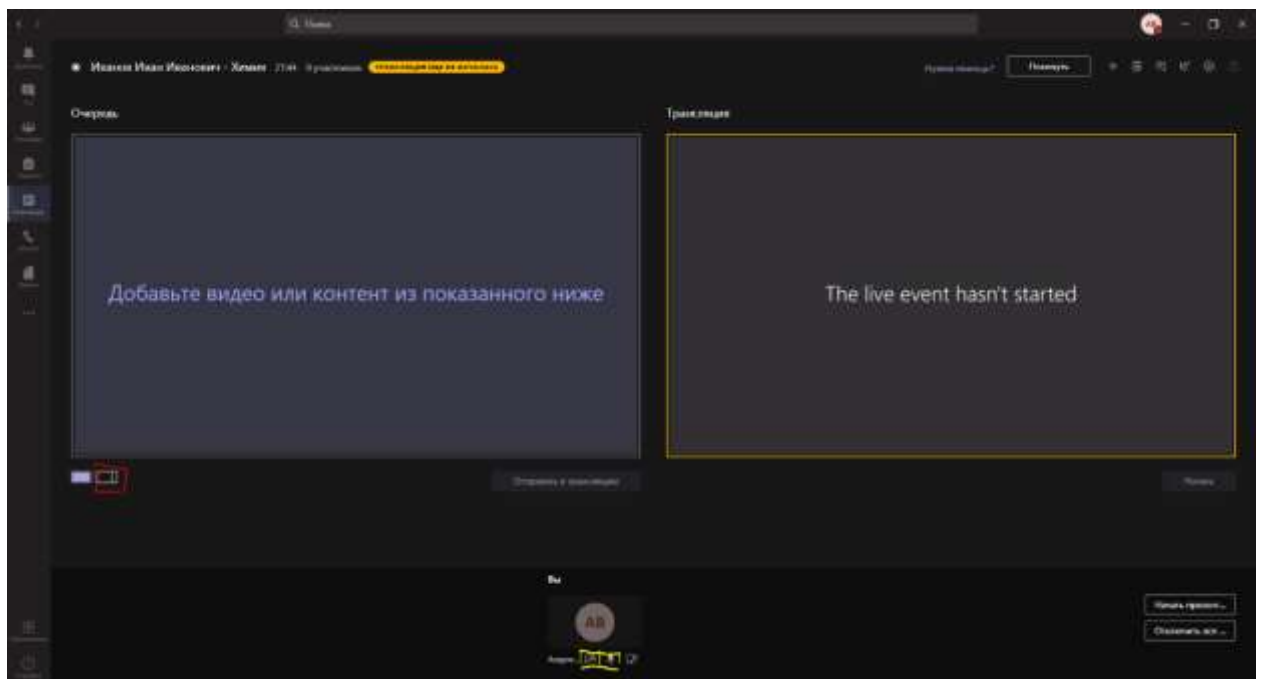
Q Поиск

Иванов Иван Иванович · Химия 21:44 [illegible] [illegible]

Нужна помощь? Покинуть

Очередь

Трансляция

Добавьте видео или контент из показанного ниже

The live event hasn't started

Отправить в трансляцию

Начать

Вы

АВ

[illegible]

Начать трансл...

Отключить все...